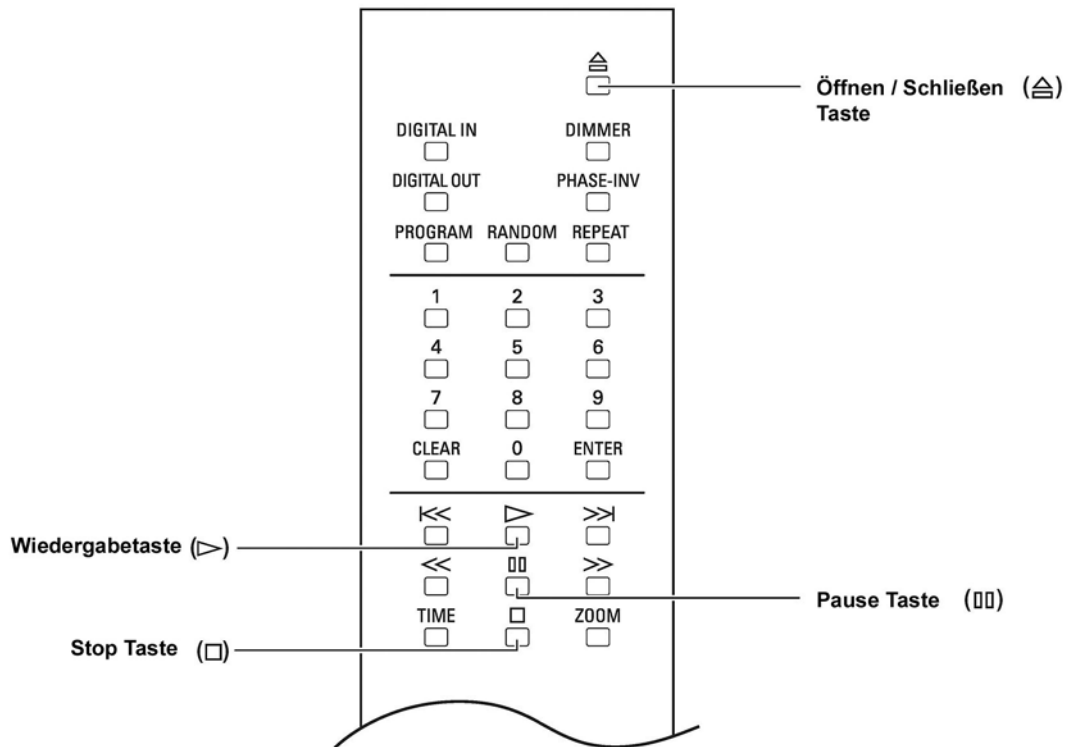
≙

Öffnen / Schließen (≙) Taste

DIGITAL IN DIMMER

DIGITAL OUT PHASE-INV

PROGRAM RANDOM REPEAT

1 2 3

4 5 6

7 8 9

CLEAR 0 ENTER

⏮ ▷ ⏭

Wiedergabetaste (▷)

≪ ▯▯ ≫

Pause Taste (▯▯)

TIME □ ZOOM

Stop Taste (□)